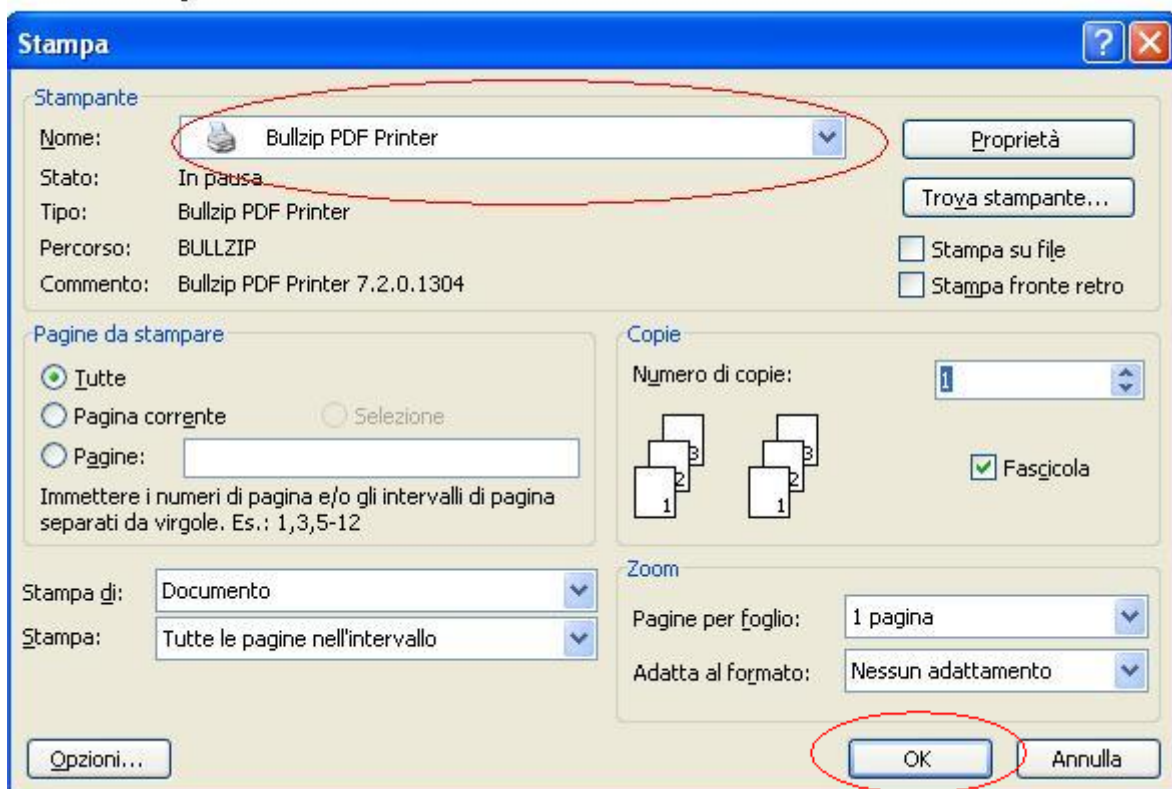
Stampa

Stampante

Nome: Bullzip PDF Printer

Stato: In pausa

Tipo: Bullzip PDF Printer

Percorso: BULLZIP

Commento: Bullzip PDF Printer 7.2.0.1304

Proprietà

Trova stampante...

Stampa su file

Stampa fronte retro

Pagine da stampare

Tutte

Pagina corrente

Selezione

Pagine:

Immettere i numeri di pagina e/o gli intervalli di pagina separati da virgole. Es.: 1,3,5-12

Copie

Numero di copie: 1

3 2 1

3 2 1

Fascicola

Stampa di: Documento

Stampa: Tutte le pagine nell'intervallo

Zoom

Pagine per foglio: 1 pagina

Adatta al formato: Nessun adattamento

Opzioni...

OK

Annulla